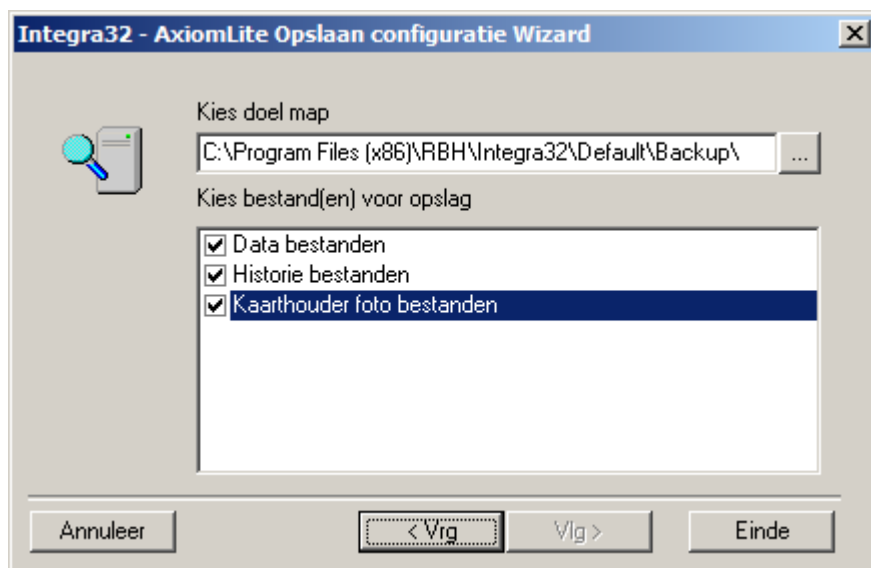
Integra32 - AxiomLite Opslaan configuratie Wizard

Kies doel map

C:\Program Files (x86)\RBH\Integra32\Default\Backup\

...

Kies bestand(en) voor opslag

Data bestanden
Historie bestanden
Kaarthouder foto bestanden

Annuleer

< Vrg

Vlg >

Einde